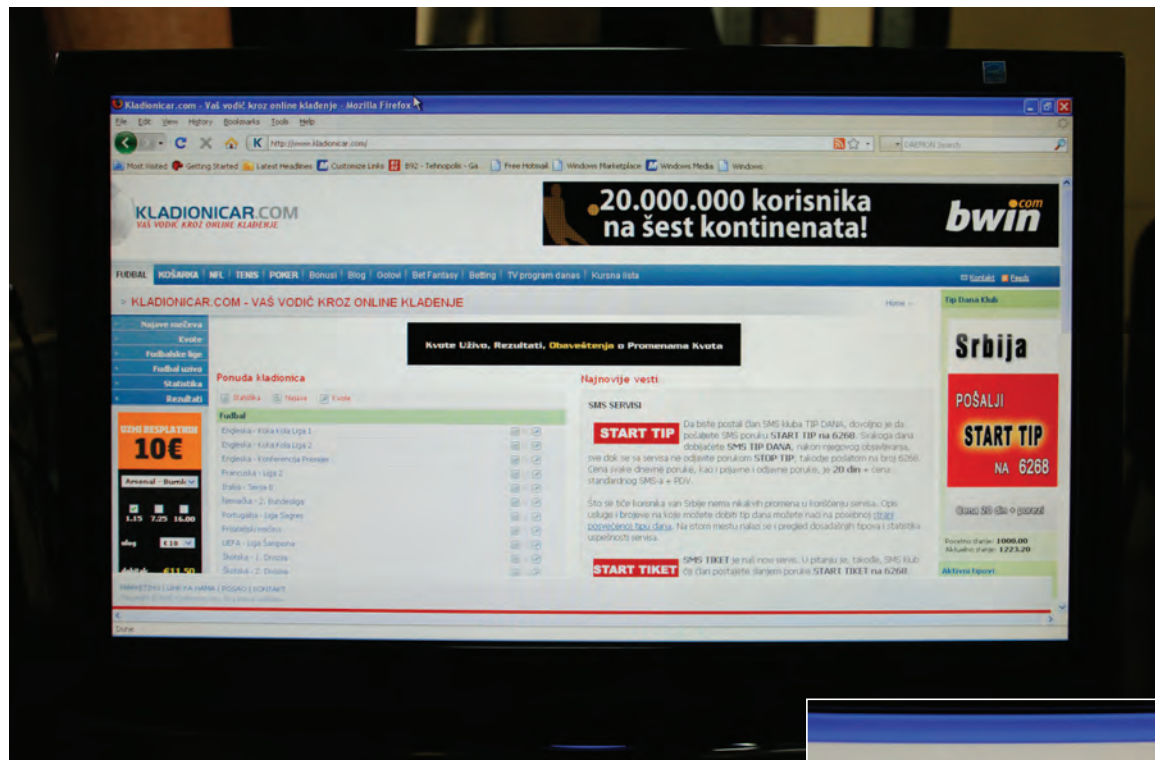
Kladionicar.com - Vaš vodič kroz online klađenje - Mozilla Firefox

File Edit View History Bookmarks Tools Help

http://www.kladionicar.com/

Most Visited Getting Started Latest Headlines Customize Links B92 - Tehnopolis - Ga Free Hotmail Windows Marketplace Windows Media Windows

KLADIONICAR.COM
VAŠ VODIČ KROZ ONLINE KLAĐENJE

20.000.000 korisnika na šest kontinenata!
bwin.com

FUDBAL KOŠARKA NFL TENIS POKER Bonusi Blog Golovi Bet Fantasy Betting TV program danas Kursna lista

Kontakt Feeds

> KLADIONICAR.COM - VAŠ VODIČ KROZ ONLINE KLAĐENJE

Home

Tip Dana Klub

Najave mečeva
Kvote
Fudbalske lige
Fudbal uživo
Statistika
Rezultati

Kvote Uživo, Rezultati, Obaveštenja o Promenama Kvota

Ponuda kladionica

Statistika Najave Kvote

Fudbal
Engleska - Kola Kola Liga 1
Engleska - Kola Kola Liga 2
Engleska - Konferencija Premier
Francuska - Liga 2
Italija - Serija B
Nemačka - 2. Bundesliga
Portugalija - Liga Sagres
Prijateljski mečevi
UEFA - Liga Šampiona
Škotska - 1. Divizija
Škotska - 2. Divizija

UZMI BESPLATNIH
10€
Arsenal - Burnley
1.15 7.25 16.00
ulog €10
€11.50

Najnovije vesti

SMS SERVISI

START TIP
Da biste postali član SMS kluba TIP DANA, dovoljno je da pošaljete SMS poruku START TIP na 6268. Svakoga dana dobijaćete SMS TIP DANA, nakon njegovog objavljivanja, sve dok se sa servisa ne odjavite porukom STOP TIP, takođe poslatom na broj 6268. Cena svake dnevne poruke, kao i prijavne i odjavne poruke, je 20 din + cena standardnog SMS-a + PDV.

Što se tiče korisnika van Srbije nema nikakvih promena u korišćenju servisa. Opis usluge i brojeve na koje možete dobiti tip dana možete naći na posebnoj strani posvećenoj tipu dana. Na istom mestu naći ćete i pregled dosadašnjih tipova i statistiku uspešnosti servisa.

START TIKET
SMS TIKET je naš novi servis. U pitanju je, takođe, SMS klub čiji član postajete slanjem poruke START TIKET na 6268.

Srbija
POŠALJI
START TIP
NA 6268
Cena 20 din + porez

Početno stanje: 1000.00
Aktuelno stanje: 1223.20
Aktivni tipovi

MARKETING | LINK NA NAMA | POSAO | KONTAKT

Done